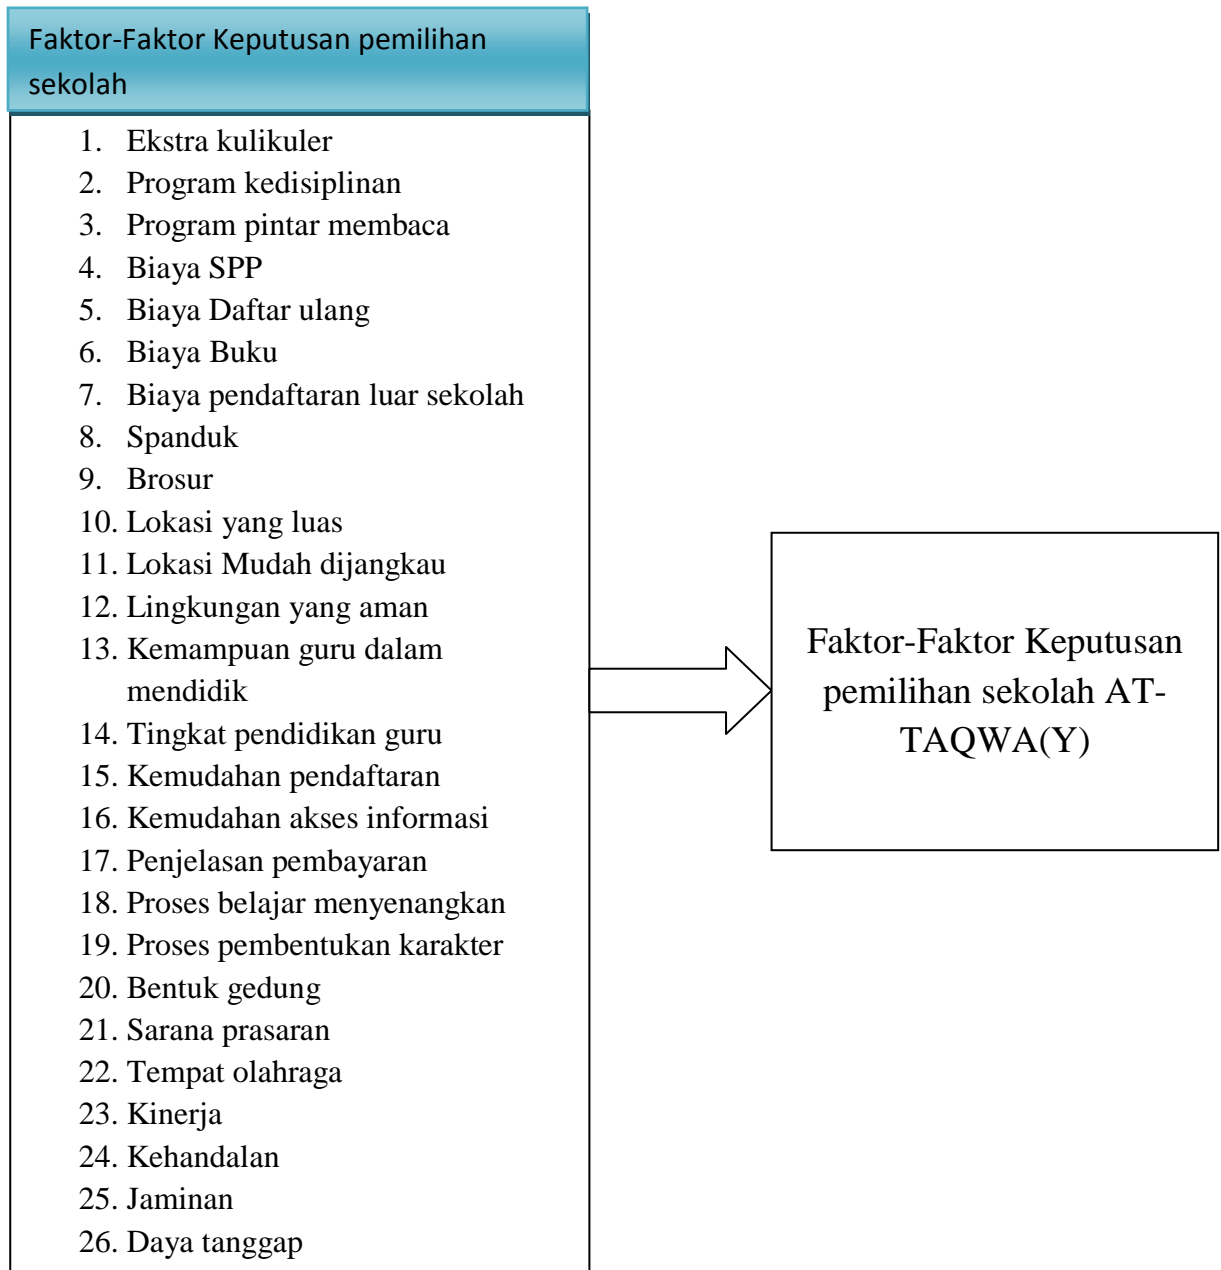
Faktor-Faktor Keputusan pemilihan sekolah

1. Ekstra kulikuler
2. Program kedisiplinan
3. Program pintar membaca
4. Biaya SPP
5. Biaya Daftar ulang
6. Biaya Buku
7. Biaya pendaftaran luar sekolah
8. Spanduk
9. Brosur
10. Lokasi yang luas
11. Lokasi Mudah dijangkau
12. Lingkungan yang aman
13. Kemampuan guru dalam mendidik
14. Tingkat pendidikan guru
15. Kemudahan pendaftaran
16. Kemudahan akses informasi
17. Penjelasan pembayaran
18. Proses belajar menyenangkan
19. Proses pembentukan karakter
20. Bentuk gedung
21. Sarana prasaran
22. Tempat olahraga
23. Kinerja
24. Kehandalan
25. Jaminan
26. Daya tanggap

Faktor-Faktor Keputusan pemilihan sekolah AT-TAQWA(Y)